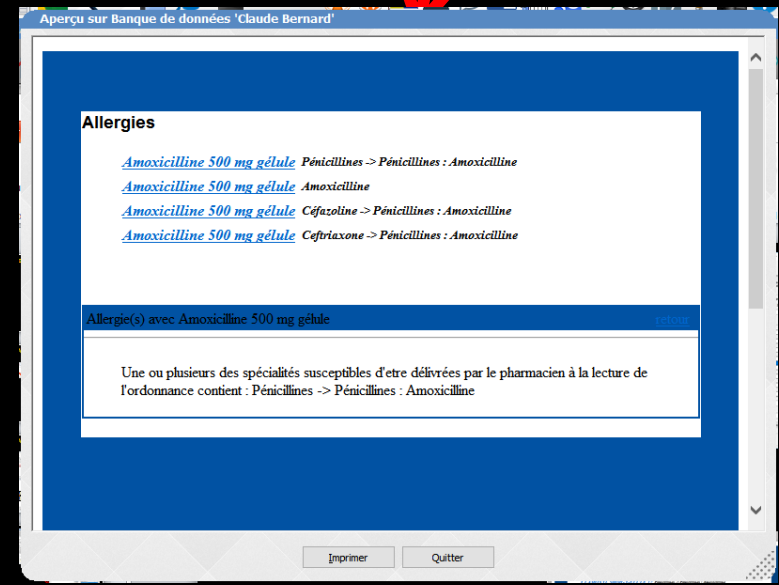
Aperçu sur Banque de données 'Claude Bernard'

Allergies

Amoxicilline 500 mg gélule Pénicillines -> Pénicillines : Amoxicilline

Amoxicilline 500 mg gélule Amoxicilline

Amoxicilline 500 mg gélule Céfazoline -> Pénicillines : Amoxicilline

Amoxicilline 500 mg gélule Ceftriaxone -> Pénicillines : Amoxicilline

Allergie(s) avec Amoxicilline 500 mg gélule retour

Une ou plusieurs des spécialités susceptibles d'etre délivrées par le pharmacien à la lecture de l'ordonnance contient : Pénicillines -> Pénicillines : Amoxicilline

Imprimer Quitter